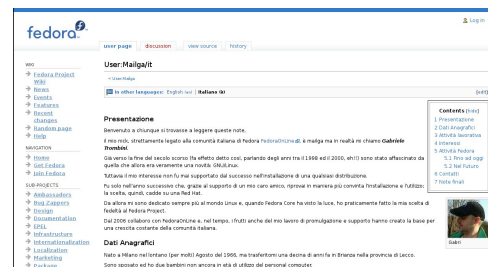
fedora

Log in

user page | discussion | view source | history

WIKI
Fedora Project Wiki
News
Events
Features
Recent changes
Random page
Help

NAVIGATION
Home
Get Fedora
Join Fedora

SUB-PROJECTS
Ambassadors
Bug Zappers
Design
Documentation
EPEL
Infrastructure
Internationalization
Localization
Marketing
Package

User:Mailga/it

< User:Mailga

In other languages: English (en) | Italiano (it)

Contents [hide]
1 Presentazione
2 Dati Anagrafici
3 Attività lavorativa
4 Interessi
5 Attività Fedora
5.1 Fino ad oggi
5.2 Nel Futuro
6 Contatti
7 Note finali

Presentazione

Benvenuto a chiunque si trovasse a leggere queste note.

Il mio nick, strettamente legato alla comunità italiana di Fedora FedoraOnLine.it, è mailga ma in realtà mi chiamo Gabriele Trombini.

Già verso la fine del secolo scorso (fa effetto detto così, parlando degli anni tra il 1998 ed il 2000, eh!!) sono stato affascinato da quella che allora era veramente una novità: GNU/Linux.

Tuttavia il mio interesse non fu mai supportato dal successo nell'installazione di una qualsiasi distribuzione.

Fu solo nell'anno successivo che, grazie al supporto di un mio caro amico, riprovai in maniera più convinta l'installazione e l'utilizzo: la scelta, quindi, cadde su una Red Hat.

Da allora mi sono dedicato sempre più al mondo Linux e, quando Fedora Core ha visto la luce, ho praticamente fatto la mia scelta di fedeltà al Fedora Project.

Dal 2006 collaboro con FedoraOnLine e, nel tempo, i frutti anche del mio lavoro di promulgazione e supporto hanno creato la base per una crescita costante della comunità italiana.

Gabri

Dati Anagrafici

Nato a Milano nel lontano (per molti) Agosto del 1966, ma trasferitomi una decina di anni fa in Brianza nella provincia di Lecco.

Sono sposato ed ho due bambini non ancora in età di utilizzo del personal computer.